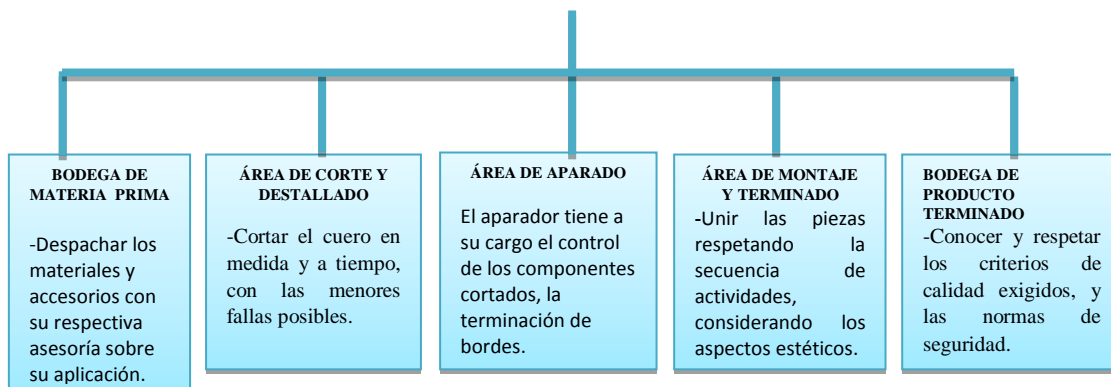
BODEGA DE MATERIA PRIMA

-Despachar los materiales y accesorios con su respectiva asesoría sobre su aplicación.

ÁREA DE CORTE Y DESTALLADO

-Cortar el cuero en medida y a tiempo, con las menores fallas posibles.

ÁREA DE APARADO

El aparador tiene a su cargo el control de los componentes cortados, la terminación de bordes.

ÁREA DE MONTAJE Y TERMINADO

-Unir las piezas respetando la secuencia de actividades, considerando los aspectos estéticos.

BODEGA DE PRODUCTO TERMINADO

-Conocer y respetar los criterios de calidad exigidos, y las normas de seguridad.